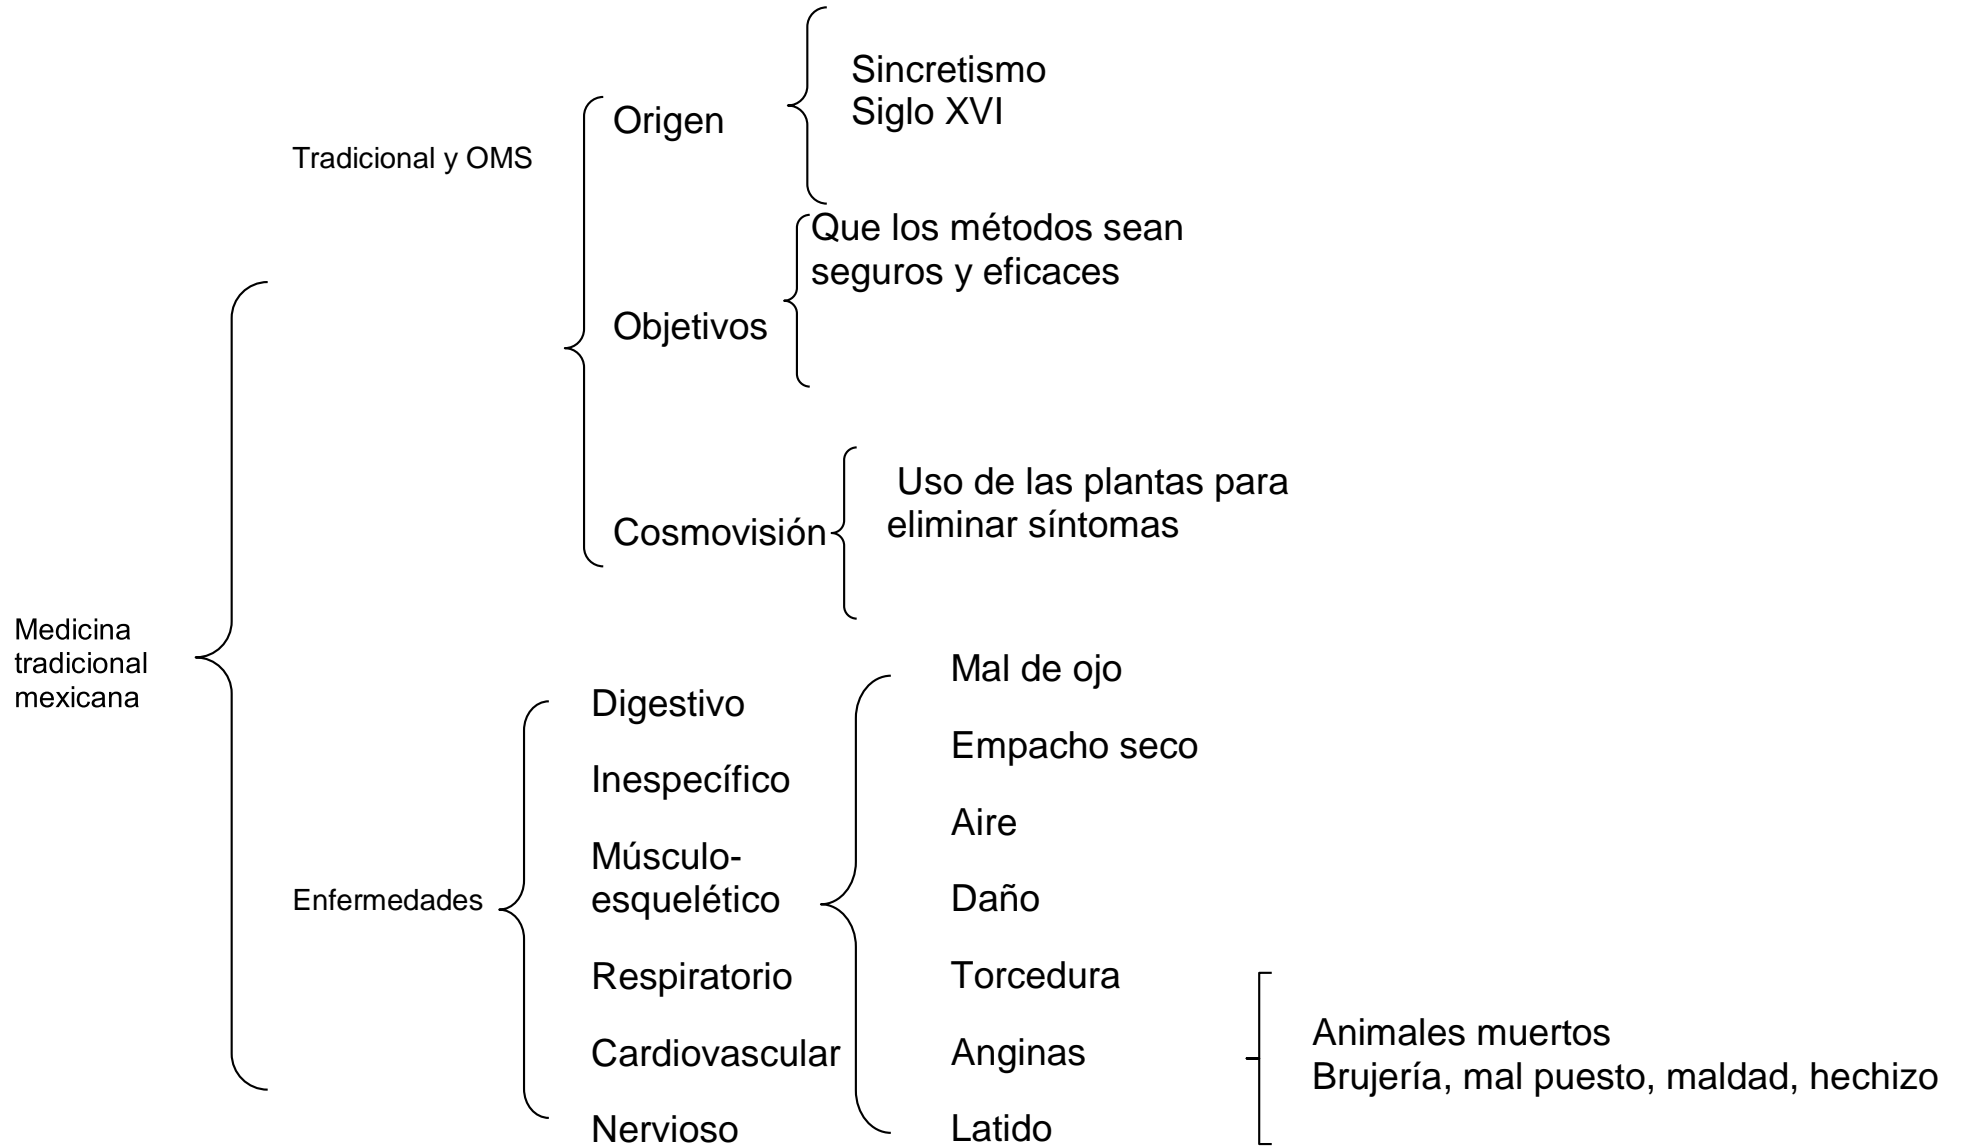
Medicina tradicional mexicana

Tradicional y OMS

Origen

Sincretismo
Siglo XVI

Objetivos

Que los métodos sean seguros y eficaces

Cosmovisión

Uso de las plantas para eliminar síntomas

Enfermedades

Digestivo
Inespecífico
Músculo-esquelético
Respiratorio
Cardiovascular
Nervioso

Mal de ojo
Empacho seco
Aire
Daño
Torcedura
Anginas
Latido

Animales muertos
Brujería, mal puesto, maldad, hechizo